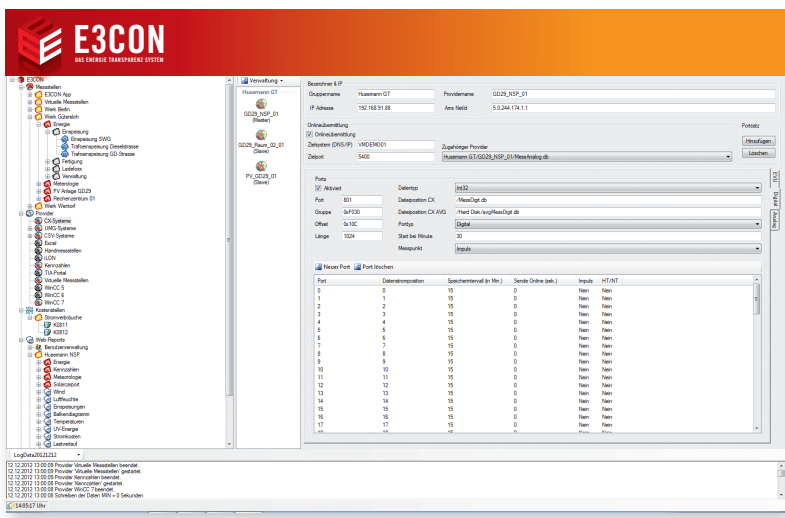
E3CON
DAS ENERGIE TRANSPARENZ SYSTEM

E3CON
Messstellen
E3CON App
Virtuelle Messstellen
Werk Berlin
Werk Gütersloh
Energie
Einspeisung
Einspeisung SWG
Trafoeinspeisung Dieselstrasse
Trafoeinspeisung GD-Strasse
Fertigung
Ladefoxx
Verwaltung
Meteologie
PV Anlage GD29
Rechenzentrum 01
Werk Wentorf
Provider
CX-Systeme
UMG-Systeme
CSV-Systeme
Excel
Handmessstellen
iLON
Kennzahlen
TIA Portal
Virtuelle Messstellen
WinCC 5
WinCC 6
WinCC 7
Kostenstellen
Stromverbräuche
K0811
K0812
Web-Reports
Benutzerverwaltung
Husemann NSP
Energie
Kennzahlen
Meteologie
Solarcarport
Wind
Luftfeuchte
Einspeisungen
Balkendiagramm
Temperaturen
UV-Energie
Stromkosten
Lastverlauf

Verwaltung
Husemann GT
GD29_NSP_01 (Master)
GD29_Raum_02_01 (Slave)
PV_GD29_01 (Slave)

Bezeichner & IP
Gruppenname | Husemann GT | Providername | GD29_NSP_01
IP Adresse | 192.168.91.88 | Ams NetId | 5.0.244.174.1.1

Onlineübermittlung
Onlineübermittlung
Zielsystem (DNS/IP) | VMDEMO01 | Zugehöriger Provider
Zielport | 5400 | Husemann GT/GD29_NSP_01/MessAnalog.db

Portsatz
Hinzufügen
Löschen

Ports
Aktiviert | Datentyp | Int32
Port | 801 | Dateiposition CX | /MessDigit.db
Gruppe | 0xF030 | Dateiposition CX AVG | /Hard Disk/avgMessDigit.db
Offset | 0x10C | Porttyp | Digital
Länge | 1024 | Start bei Minute | 30
Messpunkt | Impuls

EXL
Digital
Analog

Neuer Port
Port löschen

| Port | Datenstromposition | Speicherintervall (in Min.) | Sende Online (sek.) | Impuls | HT/NT |
|---|---|---|---|---|---|
| 0 | 0 | 15 | 0 | Nein | Nein |
| 1 | 1 | 15 | 0 | Nein | Nein |
| 2 | 2 | 15 | 0 | Nein | Nein |
| 3 | 3 | 15 | 0 | Nein | Nein |
| 4 | 4 | 15 | 0 | Nein | Nein |
| 5 | 5 | 15 | 0 | Nein | Nein |
| 6 | 6 | 15 | 0 | Nein | Nein |
| 7 | 7 | 15 | 0 | Nein | Nein |
| 8 | 8 | 15 | 0 | Nein | Nein |
| 9 | 9 | 15 | 0 | Nein | Nein |
| 10 | 10 | 15 | 0 | Nein | Nein |
| 11 | 11 | 15 | 0 | Nein | Nein |
| 12 | 12 | 15 | 0 | Nein | Nein |
| 13 | 13 | 15 | 0 | Nein | Nein |
| 14 | 14 | 15 | 0 | Nein | Nein |
| 15 | 15 | 15 | 0 | Nein | Nein |
| 16 | 16 | 15 | 0 | Nein | Nein |
| 17 | 17 | 15 | 0 | Nein | Nein |

LogData20121212
12.12.2012 13:00:09 Provider 'Virtuelle Messstellen' beendet.
12.12.2012 13:00:09 Provider 'Virtuelle Messstellen' gestartet.
12.12.2012 13:00:09 Provider 'Kennzahlen' beendet.
12.12.2012 13:00:09 Provider 'Kennzahlen' gestartet.
12.12.2012 13:00:08 Provider 'WinCC 7' beendet.
12.12.2012 13:00:08 Schreiben der Daten MIN = 0 Sekunden
14:05:17 Uhr